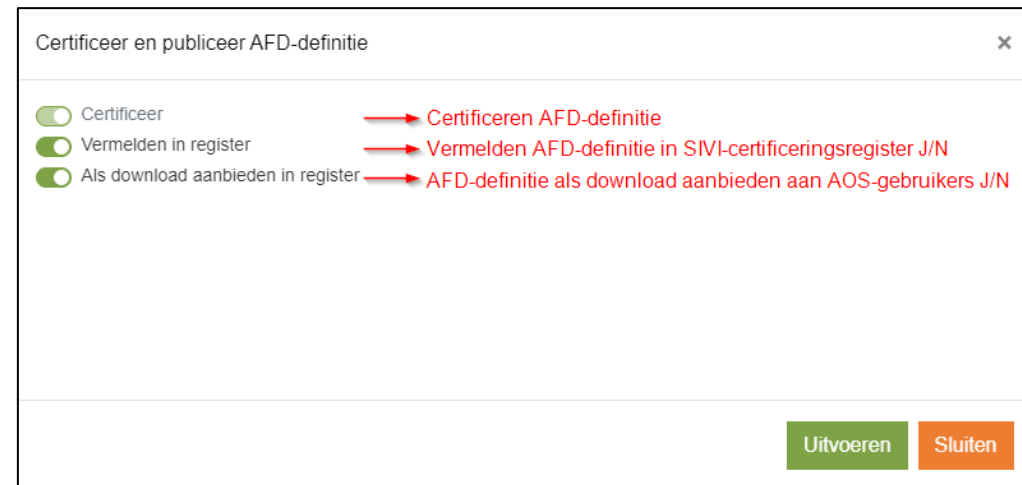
Certificeer en publiceer AFD-definitie

×

Certificeer
Certificeren AFD-definitie

Vermelden in register
Vermelden AFD-definitie in SIVI-certificeringsregister J/N

Als download aanbieden in register
AFD-definitie als download aanbieden aan AOS-gebruikers J/N

Uitvoeren

Sluiten